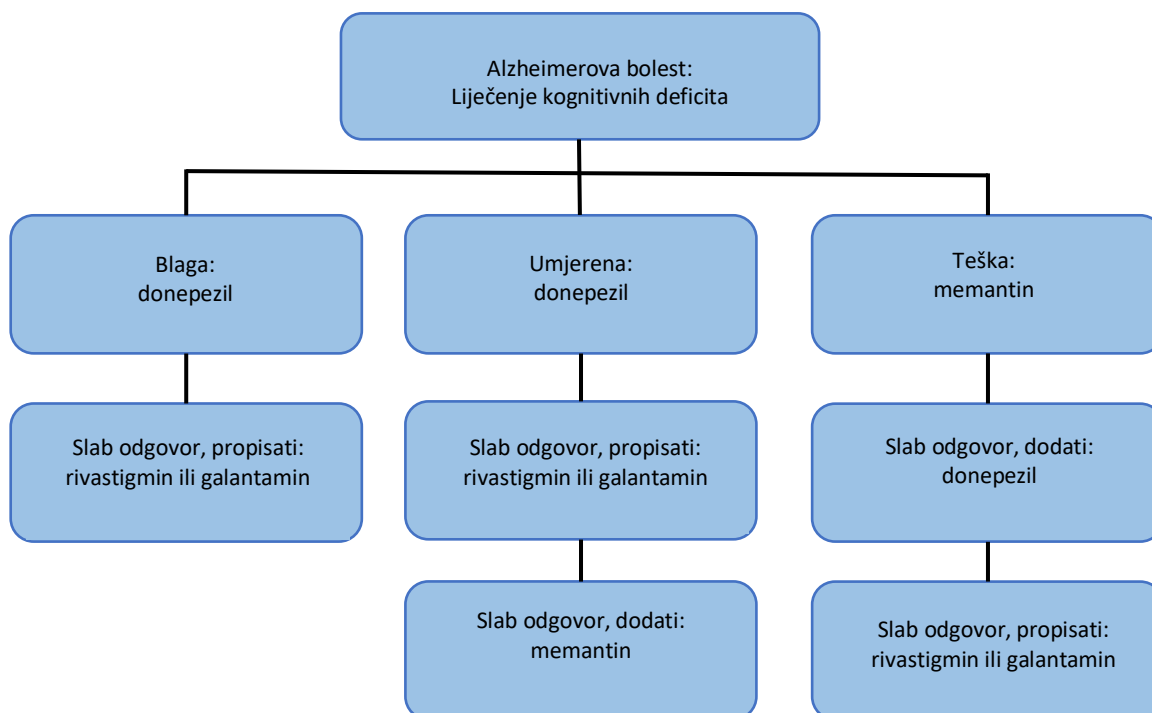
Alzheimerova bolest:
Liječenje kognitivnih deficita

Blaga:
donepezil

Slab odgovor, propisati:
rivastigmin ili galantamin

Umjerena:
donepezil

Slab odgovor, propisati:
rivastigmin ili galantamin

Slab odgovor, dodati:
memantin

Teška:
memantin

Slab odgovor, dodati:
donepezil

Slab odgovor, propisati:
rivastigmin ili galantamin